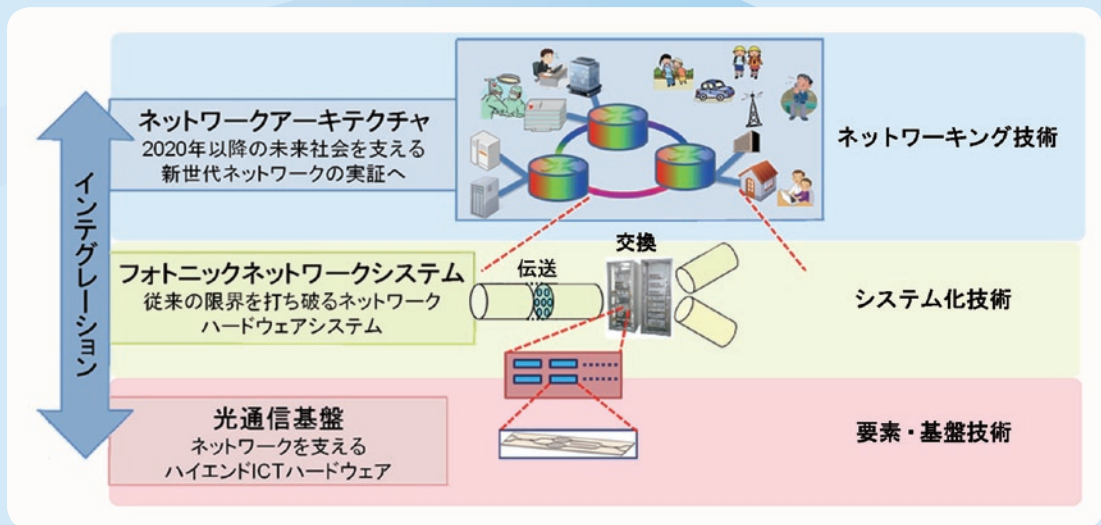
インテグレーション

ネットワークアーキテクチャ
2020年以降の未来社会を支える
新世代ネットワークの実証へ

ネットワーキング技術

交換
伝送

フォトニックネットワークシステム
従来の限界を打ち破るネットワーク
ハードウェアシステム

システム化技術

光通信基盤
ネットワークを支える
ハイエンドICTハードウェア

要素・基盤技術